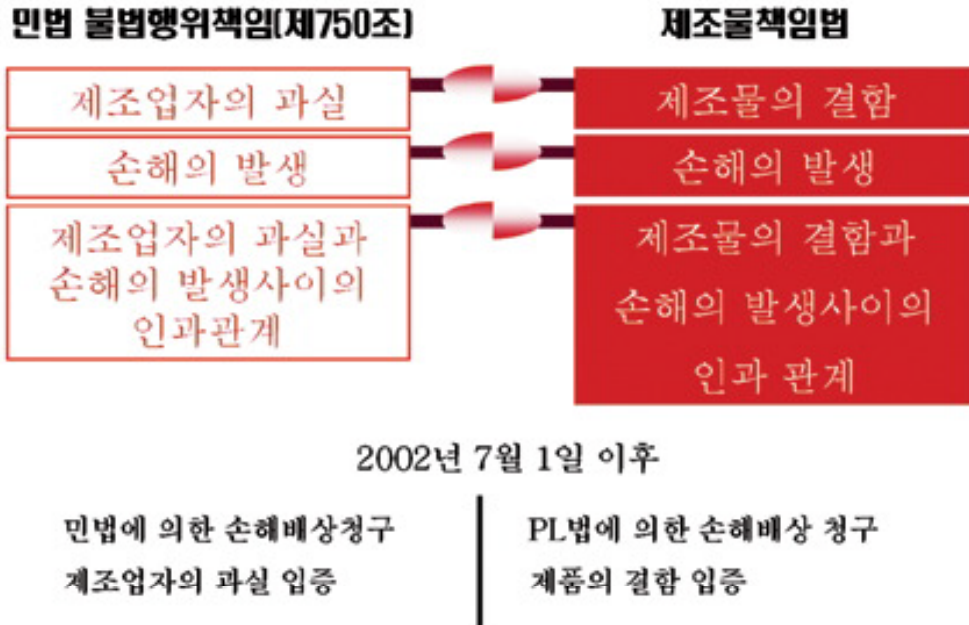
민법 불법행위책임(제750조)

제조업자의 과실

손해의 발생

제조업자의 과실과 손해의 발생사이의 인과관계

제조물책임법

제조물의 결함

손해의 발생

제조물의 결함과 손해의 발생사이의 인과 관계

2002년 7월 1일 이후

민법에 의한 손해배상청구

제조업자의 과실 입증

PL법에 의한 손해배상 청구

제품의 결함 입증